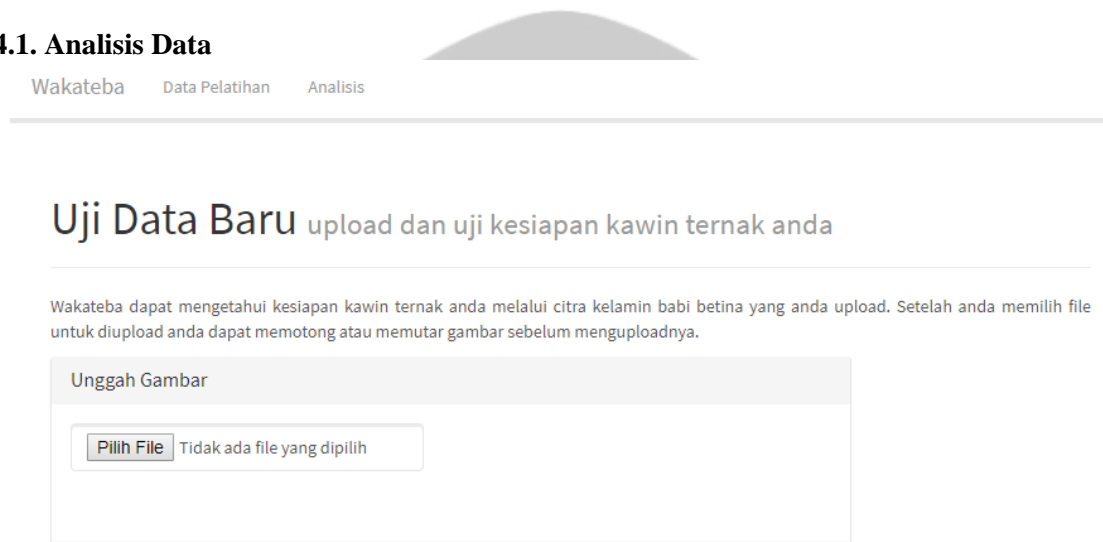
4.1. Analisis Data

Wakateba Data Pelatihan Analisis

Uji Data Baru upload dan uji kesiapan kawin ternak anda

Wakateba dapat mengetahui kesiapan kawin ternak anda melalui citra kelamin babi betina yang anda upload. Setelah anda memilih file untuk diupload anda dapat memotong atau memutar gambar sebelum menguploadnya.

Unggah Gambar

Pilih File Tidak ada file yang dipilih